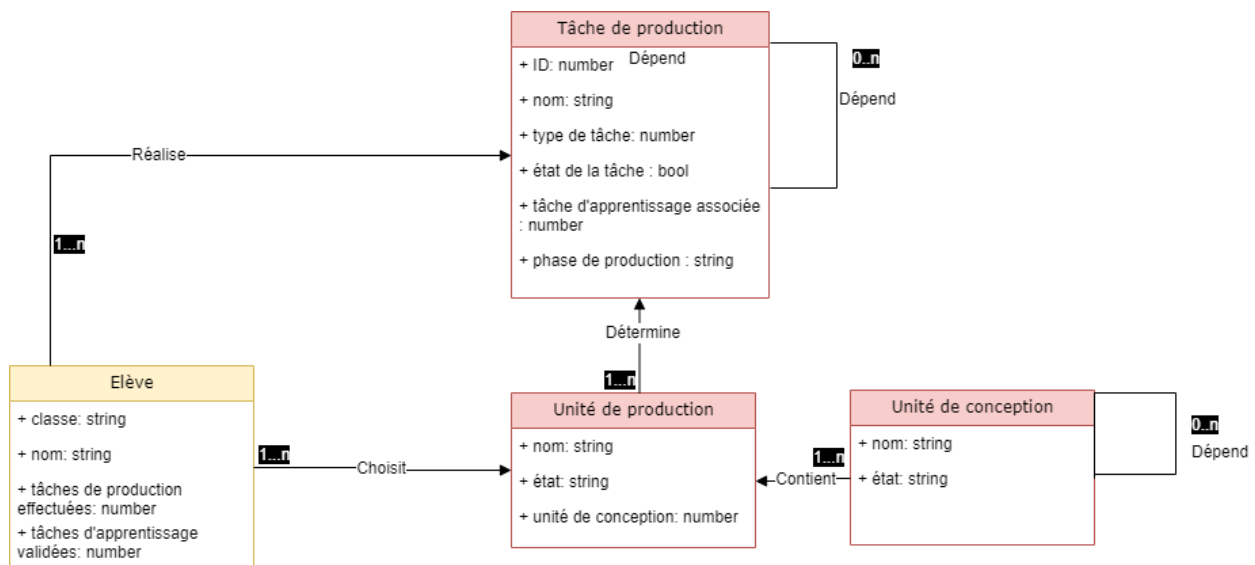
Tâche de production
Dépend
+ ID: number
+ nom: string
+ type de tâche: number
+ état de la tâche : bool
+ tâche d'apprentissage associée : number
+ phase de production : string

0..n
Dépend

Réalise
1...n

Détermine
1...n

Elève
+ classe: string
+ nom: string
+ tâches de production effectuées: number
+ tâches d'apprentissage validées: number

1...n
Choisit

Unité de production
+ nom: string
+ état: string
+ unité de conception: number

1...n
Contient

Unité de conception
+ nom: string
+ état: string

0..n
Dépend